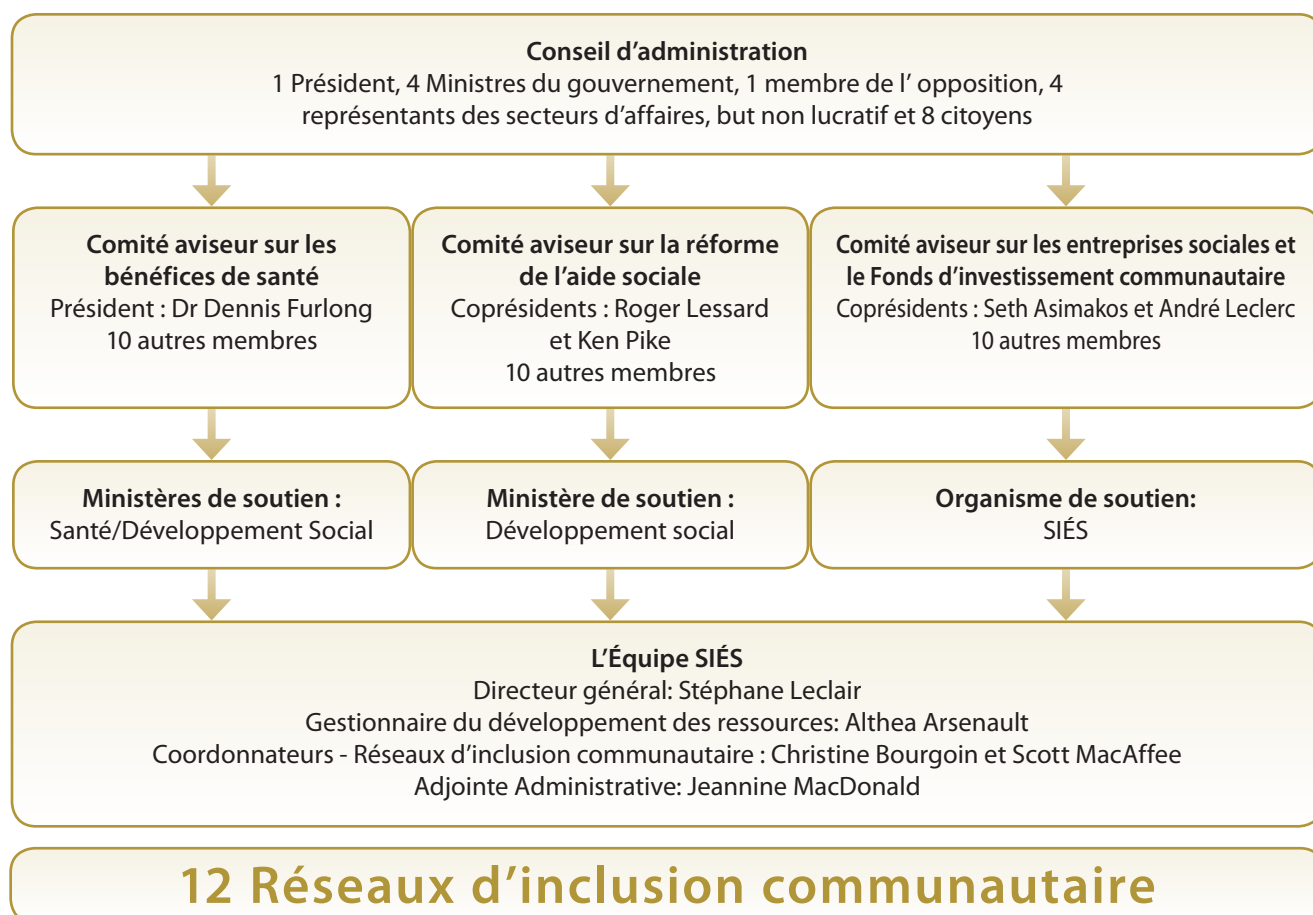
Conseil d’administration
1 Président, 4 Ministres du gouvernement, 1 membre de l’ opposition, 4 représentants des secteurs d’affaires, but non lucratif et 8 citoyens

Comité aviseur sur les bénéfices de santé
Président : Dr Dennis Furlong
10 autres membres

Comité aviseur sur la réforme de l’aide sociale
Coprésidents : Roger Lessard et Ken Pike
10 autres membres

Comité aviseur sur les entreprises sociales et le Fonds d’investissement communautaire
Coprésidents : Seth Asimakos et André Leclerc
10 autres membres

Ministères de soutien :
Santé/Développement Social

Ministère de soutien :
Développement social

Organisme de soutien:
SIÉS

L’Équipe SIÉS
Directeur général: Stéphane Leclair
Gestionnaire du développement des ressources: Althea Arsenault
Coordonnateurs - Réseaux d’inclusion communautaire : Christine Bourgoin et Scott MacAffee
Adjointe Administrative: Jeannine MacDonald

12 Réseaux d’inclusion communautaire